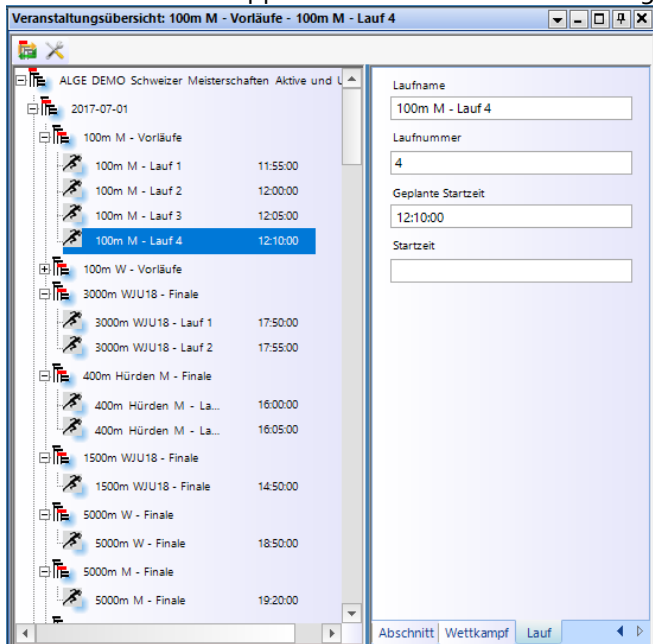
Veranstaltungsübersicht: 100m M - Vorläufe - 100m M - Lauf 4

ALGE DEMO Schweizer Meisterschaften Aktive und U
2017-07-01
100m M - Vorläufe
100m M - Lauf 1 11:55:00
100m M - Lauf 2 12:00:00
100m M - Lauf 3 12:05:00
100m M - Lauf 4 12:10:00
100m W - Vorläufe
3000m WJU18 - Finale
3000m WJU18 - Lauf 1 17:50:00
3000m WJU18 - Lauf 2 17:55:00
400m Hürden M - Finale
400m Hürden M - La... 16:00:00
400m Hürden M - La... 16:05:00
1500m WJU18 - Finale
1500m WJU18 - Finale 14:50:00
5000m W - Finale
5000m W - Finale 18:50:00
5000m M - Finale
5000m M - Finale 19:20:00

Laufname
100m M - Lauf 4
Laufnummer
4
Geplante Startzeit
12:10:00
Startzeit

Abschnitt Wettkampf Lauf